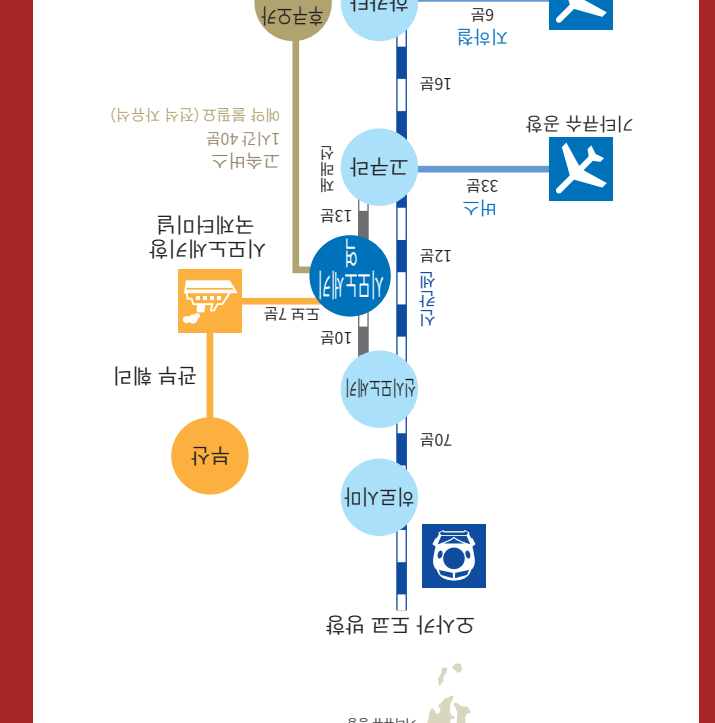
하카타
6분
지하철
16분
기타큐슈 공항
고쿠라
33분
버스
고속버스
1시간 40분
예약 불필요 (전석 자유석)
13분
재래선
12분
시모노세키역
녹색터미널
시모노세키
도보 7분
10분
신시모노세키
신칸센
부산
관부 페리
70분
히로시마
오사카 도쿄 방면